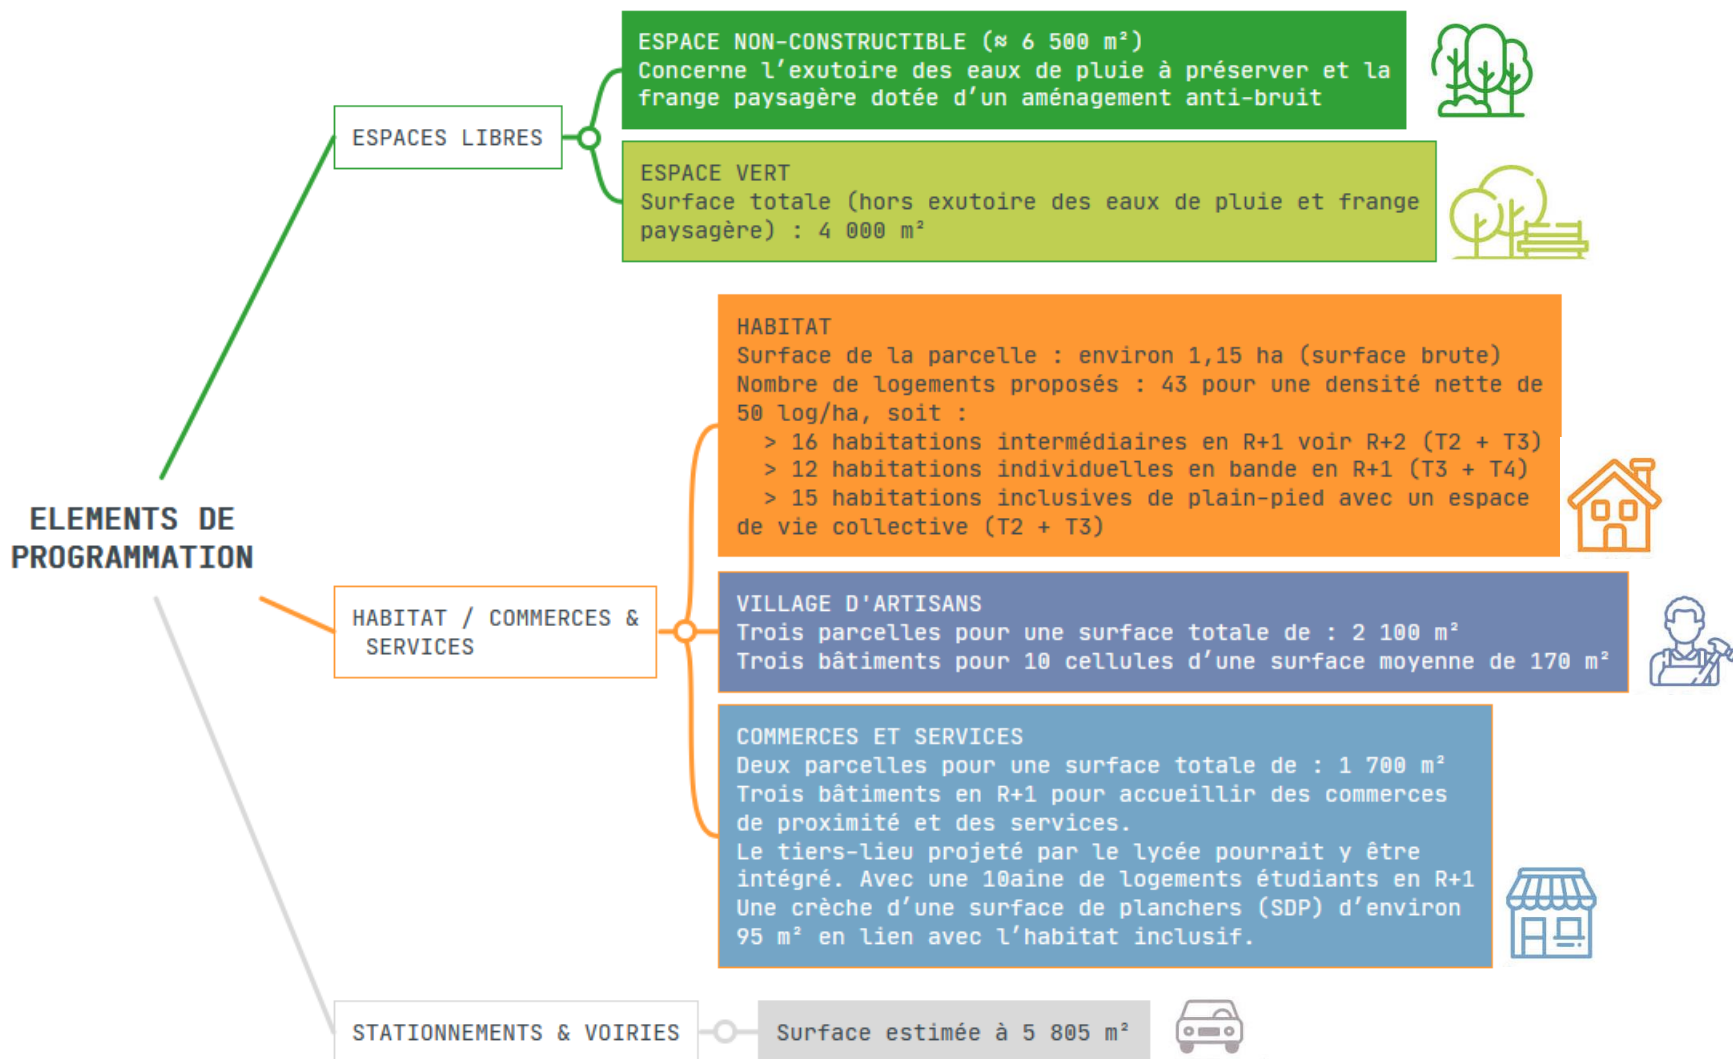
ELEMENTS DE PROGRAMMATION

ESPACES LIBRES

ESPACE NON-CONSTRUCTIBLE (≈ 6 500 m²)
Concerne l'exutoire des eaux de pluie à préserver et la frange paysagère dotée d'un aménagement anti-bruit

ESPACE VERT
Surface totale (hors exutoire des eaux de pluie et frange paysagère) : 4 000 m²

HABITAT / COMMERCES & SERVICES

HABITAT
Surface de la parcelle : environ 1,15 ha (surface brute)
Nombre de logements proposés : 43 pour une densité nette de 50 log/ha, soit :
> 16 habitations intermédiaires en R+1 voir R+2 (T2 + T3)
> 12 habitations individuelles en bande en R+1 (T3 + T4)
> 15 habitations inclusives de plain-pied avec un espace de vie collective (T2 + T3)

VILLAGE D'ARTISANS
Trois parcelles pour une surface totale de : 2 100 m²
Trois bâtiments pour 10 cellules d'une surface moyenne de 170 m²

COMMERCES ET SERVICES
Deux parcelles pour une surface totale de : 1 700 m²
Trois bâtiments en R+1 pour accueillir des commerces de proximité et des services.
Le tiers-lieu projeté par le lycée pourrait y être intégré. Avec une 10aine de logements étudiants en R+1
Une crèche d'une surface de planchers (SDP) d'environ 95 m² en lien avec l'habitat inclusif.

STATIONNEMENTS & VOIRIES

Surface estimée à 5 805 m²